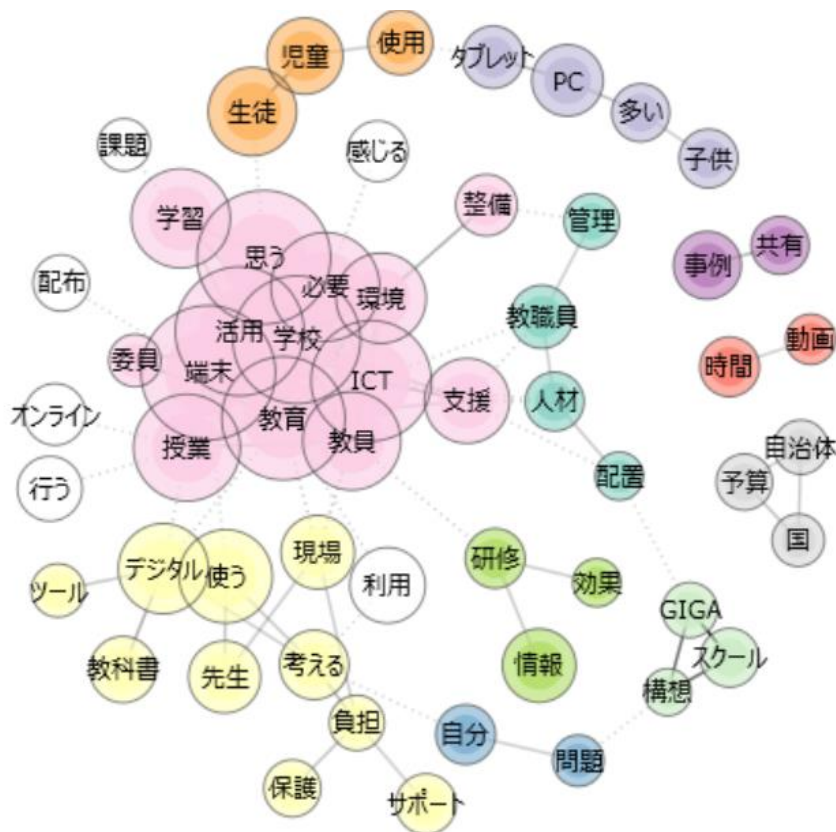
児童
使用
タブレット
PC
多い
子供
生徒
課題
感じる
学習
思う
整備
管理
必要
環境
共有
事例
配布
活用
学校
教職員
委員
端末
動画
時間
ICT
支援
人材
オンライン
授業
教育
教員
自治体
行う
配置
予算
国
現場
研修
デジタル
使う
利用
効果
ツール
GIGA
スクール
教科書
先生
考える
情報
構想
負担
自分
問題
保護
サポート